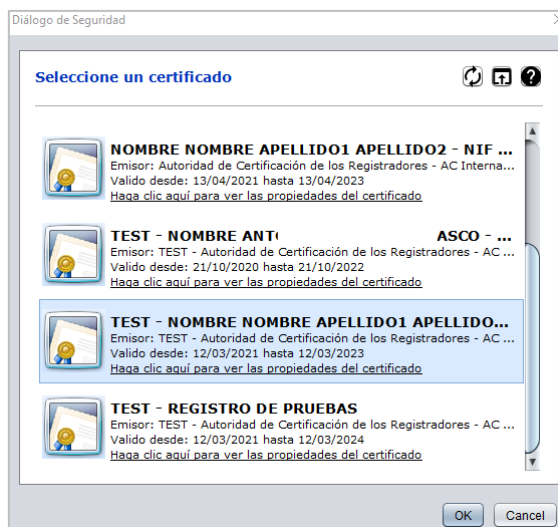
Diálogo de Seguridad

Seleccione un certificado

NOMBRE NOMBRE APELLIDO1 APELLIDO2 - NIF ...
Emisor: Autoridad de Certificación de los Registradores - AC Interna...
Valido desde: 13/04/2021 hasta 13/04/2023
Haga clic aquí para ver las propiedades del certificado

TEST - NOMBRE ANT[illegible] ASCO - ...
Emisor: TEST - Autoridad de Certificación de los Registradores - AC ...
Valido desde: 21/10/2020 hasta 21/10/2022
Haga clic aquí para ver las propiedades del certificado

TEST - NOMBRE NOMBRE APELLIDO1 APELLIDO...
Emisor: TEST - Autoridad de Certificación de los Registradores - AC ...
Valido desde: 12/03/2021 hasta 12/03/2023
Haga clic aquí para ver las propiedades del certificado

TEST - REGISTRO DE PRUEBAS
Emisor: TEST - Autoridad de Certificación de los Registradores - AC ...
Valido desde: 12/03/2021 hasta 12/03/2024
Haga clic aquí para ver las propiedades del certificado

OK Cancel